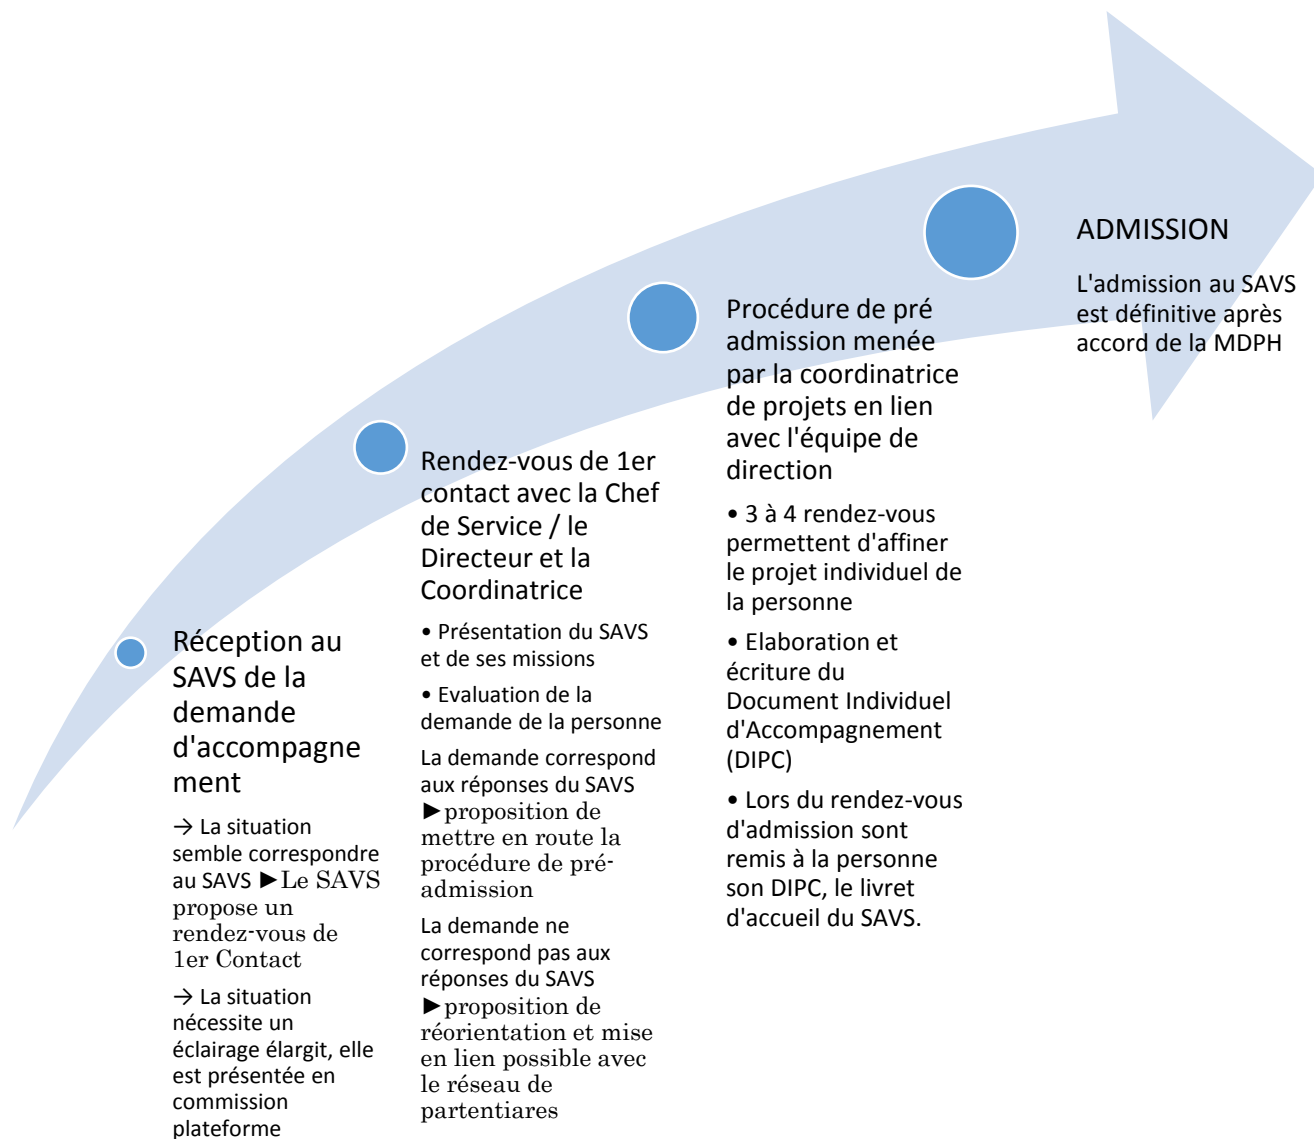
Réception au SAVS de la demande d'accompagnement

→ La situation semble correspondre au SAVS ►Le SAVS propose un rendez-vous de 1er Contact

→ La situation nécessite un éclairage élargit, elle est présentée en commission plateforme

Rendez-vous de 1er contact avec la Chef de Service / le Directeur et la Coordinatrice

• Présentation du SAVS et de ses missions

• Evaluation de la demande de la personne

La demande correspond aux réponses du SAVS ►proposition de mettre en route la procédure de pré-admission

La demande ne correspond pas aux réponses du SAVS ►proposition de réorientation et mise en lien possible avec le réseau de partentiares

Procédure de pré admission menée par la coordinatrice de projets en lien avec l'équipe de direction

• 3 à 4 rendez-vous permettent d'affiner le projet individuel de la personne

• Elaboration et écriture du Document Individuel d'Accompagnement (DIPC)

• Lors du rendez-vous d'admission sont remis à la personne son DIPC, le livret d'accueil du SAVS.

ADMISSION

L'admission au SAVS est définitive après accord de la MDPH